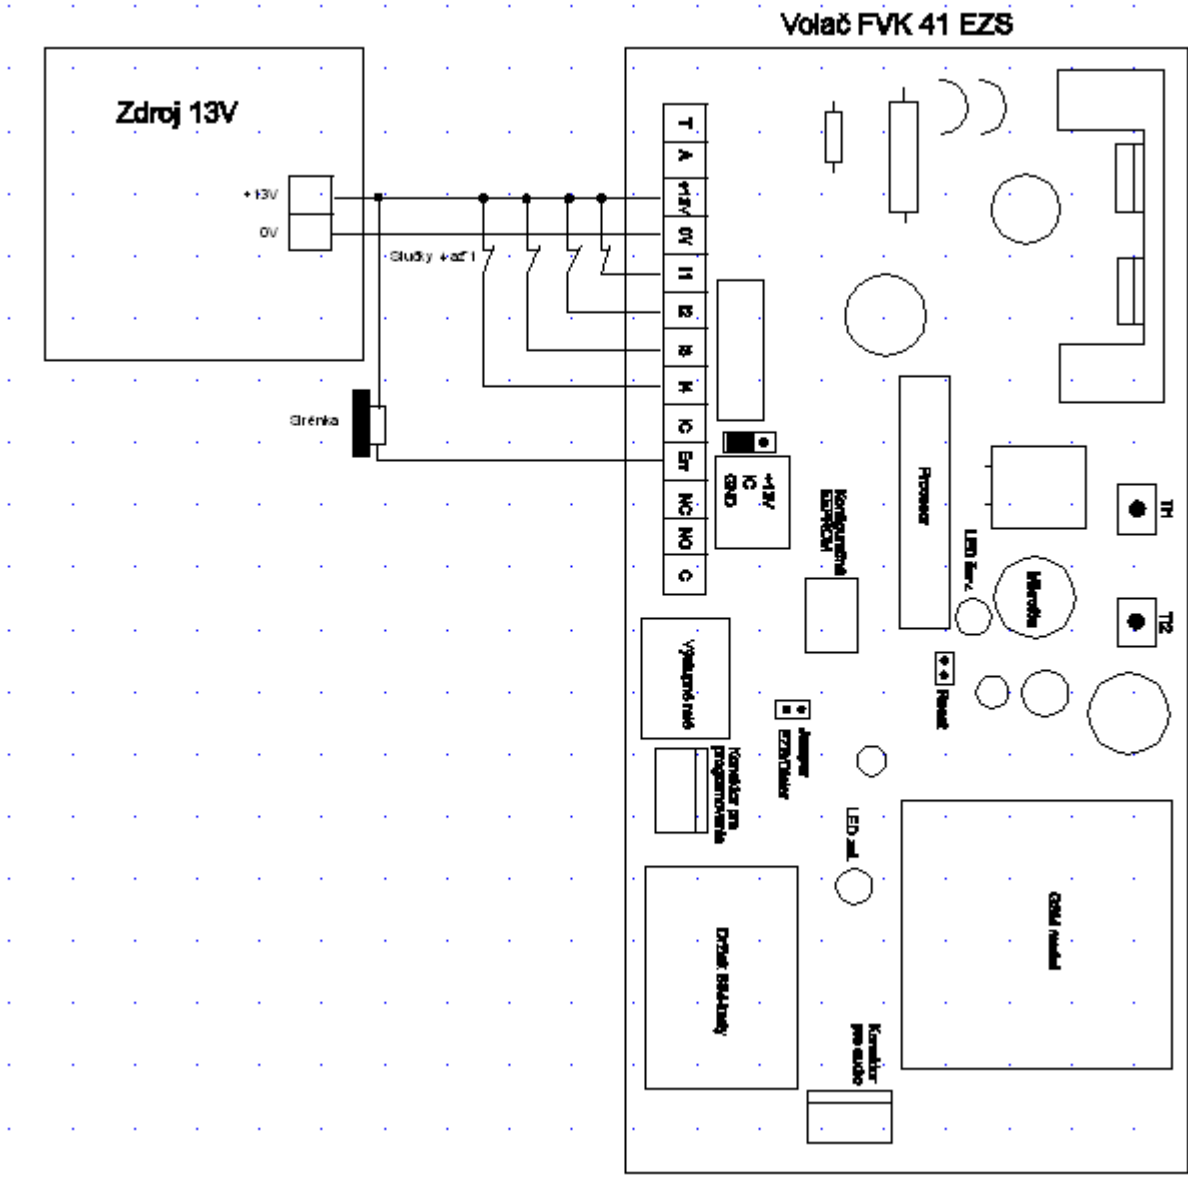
Volač FVK 41 EZS

Zdroj 13V

+13V
0V

Studky + až 1

Siréna

T
A
+13V
0V
I1
I2
I3
I4
IC
Sir
NC
NO
C

+13V
IC
GND

Konfigurační EEPROM

Procesor

LED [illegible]

Mikrofón

T1

T2

Reset

Výstupné relé

Jumper EZS/Volač

Konektor pre programovanie

LED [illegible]

Držiak SIM karty

GSM modul

Konektor pre audio